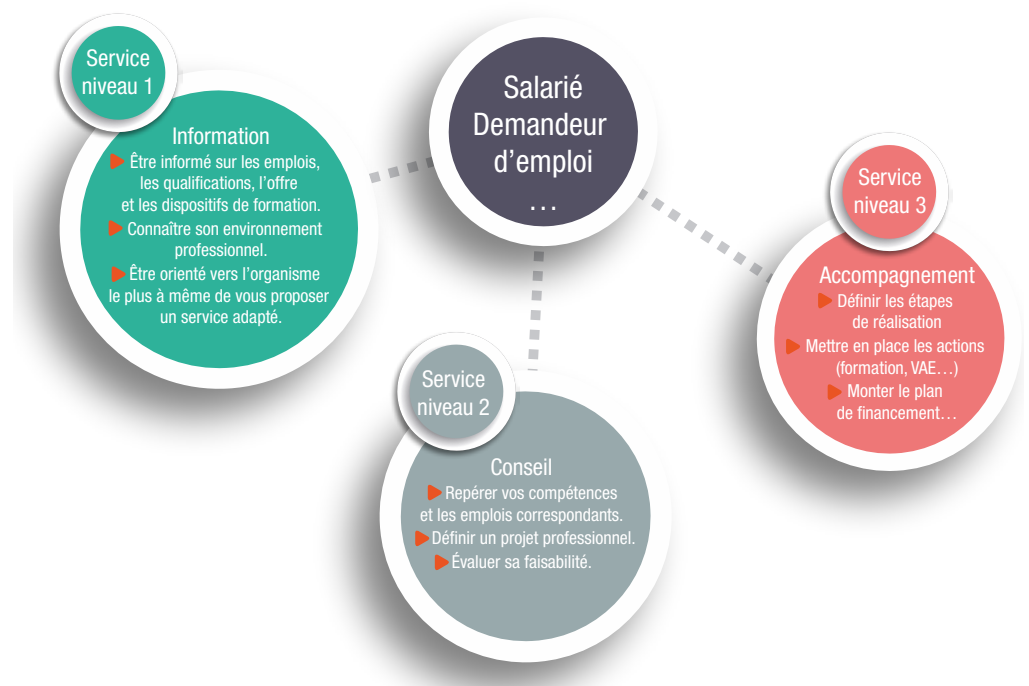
Service niveau 1

Information

Être informé sur les emplois, les qualifications, l'offre et les dispositifs de formation.

Connaître son environnement professionnel.

Être orienté vers l'organisme le plus à même de vous proposer un service adapté.

Salarié
Demandeur d'emploi
…

Service niveau 3

Accompagnement

Définir les étapes de réalisation

Mettre en place les actions (formation, VAE…)

Monter le plan de financement…

Service niveau 2

Conseil

Repérer vos compétences et les emplois correspondants.

Définir un projet professionnel.

Évaluer sa faisabilité.